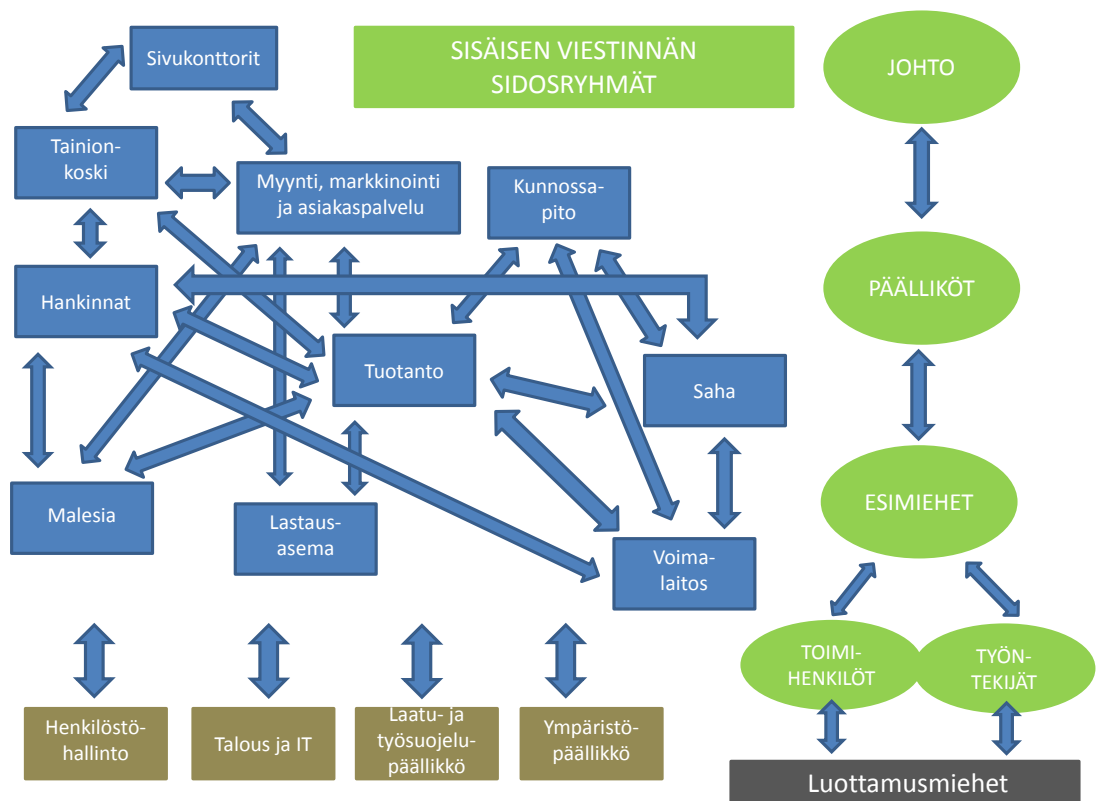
SISÄISEN VIESTINNÄN SIDOSRYHMÄT

Sivukonttorit

Tainion-koski

Myynti, markkinointi ja asiakaspalvelu

Kunnossa-pito

Hankinnat

Tuotanto

Saha

Malesia

Lastaus-asema

Voima-laitos

Henkilöstö-hallinto

Talous ja IT

Laatu- ja työsuojelu-päällikkö

Ympäristö-päällikkö

JOHTO

PÄÄLLIKÖT

ESIMIEHET

TOIMI-HENKILÖT

TYÖN-TEKIJÄT

Luottamusmiehet